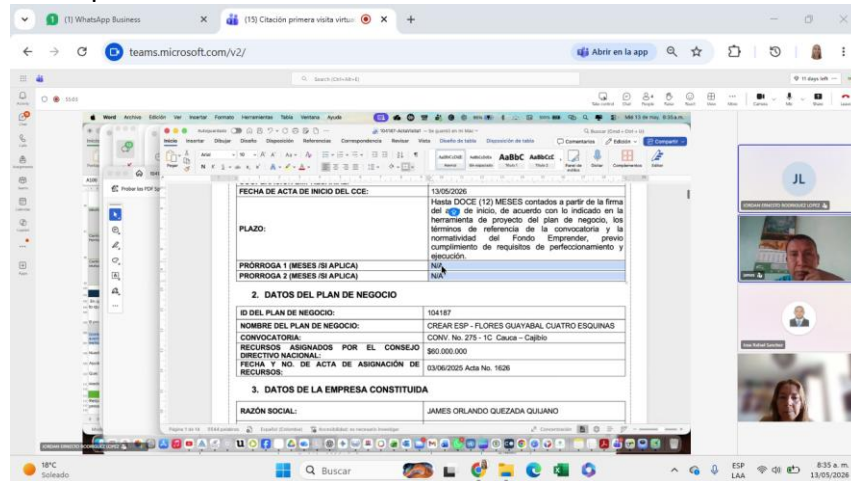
(1) WhatsApp Business
(15) Citación primera visita virtu
teams.microsoft.com/v2/
Abrir en la app

FECHA DE ACTA DE INICIO DEL CCE: | 13/05/2026
PLAZO: | Hasta DOCE (12) MESES contados a partir de la firma del acta de inicio, de acuerdo con lo indicado en la herramienta de proyecto del plan de negocio, los términos de referencia de la convocatoria y la normatividad del Fondo Emprender, previo cumplimiento de requisitos de perfeccionamiento y ejecución.
PRÓRROGA 1 (MESES /SI APLICA) | N/A
PRORROGA 2 (MESES /SI APLICA) | N/A

2. DATOS DEL PLAN DE NEGOCIO

| ID DEL PLAN DE NEGOCIO: | 104187 |
|---|---|
| NOMBRE DEL PLAN DE NEGOCIO: | CREAR ESP - FLORES GUAYABAL CUATRO ESQUINAS |
| CONVOCATORIA: | CONV. No. 275 - 1C Cauca – Cajibio |
| RECURSOS ASIGNADOS POR EL CONSEJO DIRECTIVO NACIONAL: | $60.000.000 |
| FECHA Y NO. DE ACTA DE ASIGNACIÓN DE RECURSOS: | 03/06/2025 Acta No. 1626 |

3. DATOS DE LA EMPRESA CONSTITUIDA

| RAZÓN SOCIAL: | JAMES ORLANDO QUEZADA QUIJANO |
|---|---|

JL
JORDAN ERNESTO RODRIGUEZ LOPEZ
james
Jose Rafael Sanchez

18°C
Soleado
Buscar
ESP LAA
8:35 a. m.
13/05/2026